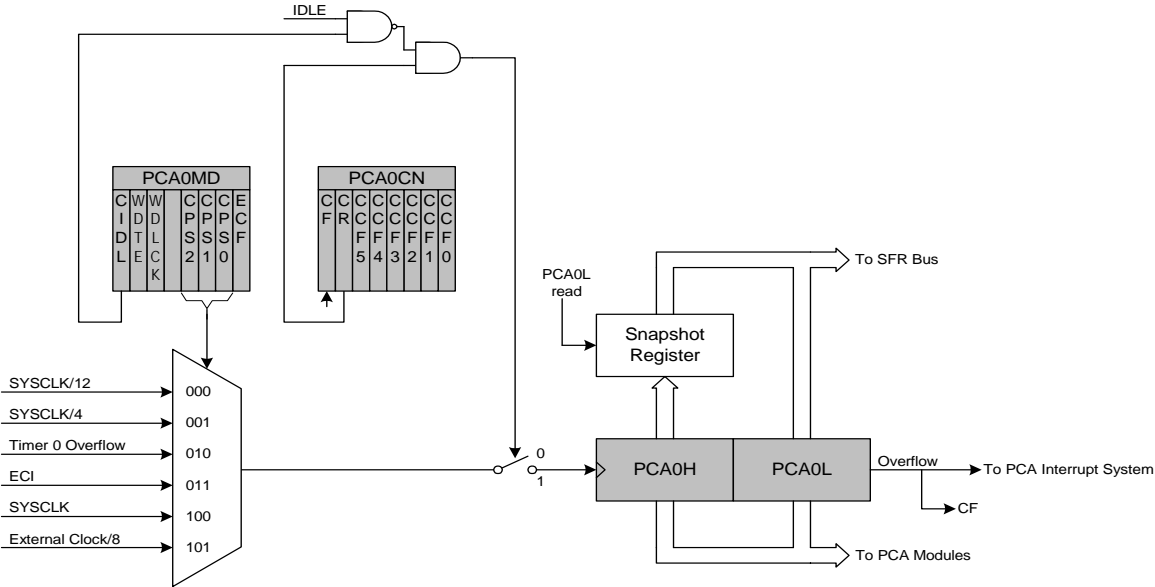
IDLE

PCA0MD

CIDL WDTE WDLCK CPS2 CPS1 CPS0 ECF

PCA0CN

CF CR CCF5 CCF4 CCF3 CCF2 CCF1 CCF0

PCA0L read

Snapshot Register

To SFR Bus

SYSCLK/12 000
SYSCLK/4 001
Timer 0 Overflow 010
ECI 011
SYSCLK 100
External Clock/8 101

0
1

PCA0H

PCA0L

Overflow

To PCA Interrupt System

CF

To PCA Modules